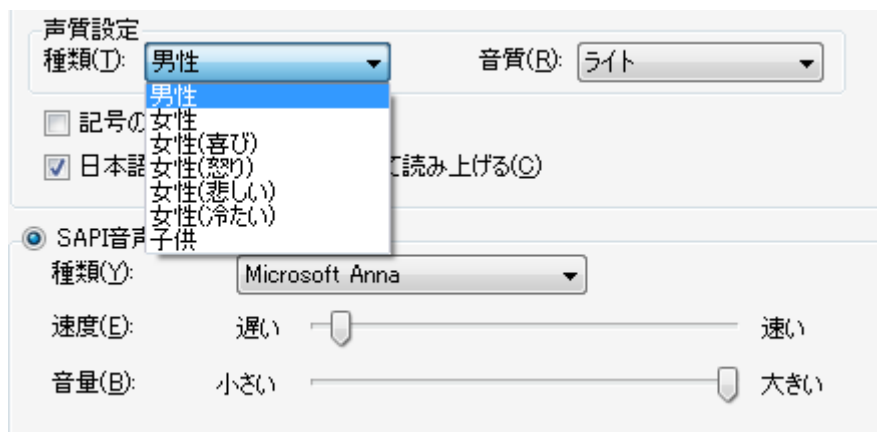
声質設定
種類(T): 男性
音質(R): ライト

男性
女性
女性(喜び)
女性(怒り)
女性(悲しい)
女性(冷たい)
子供

記号の
日本語 て読み上げる(C)

SAPI音声
種類(Y): Microsoft Anna
速度(E): 遅い 速い
音量(B): 小さい 大きい